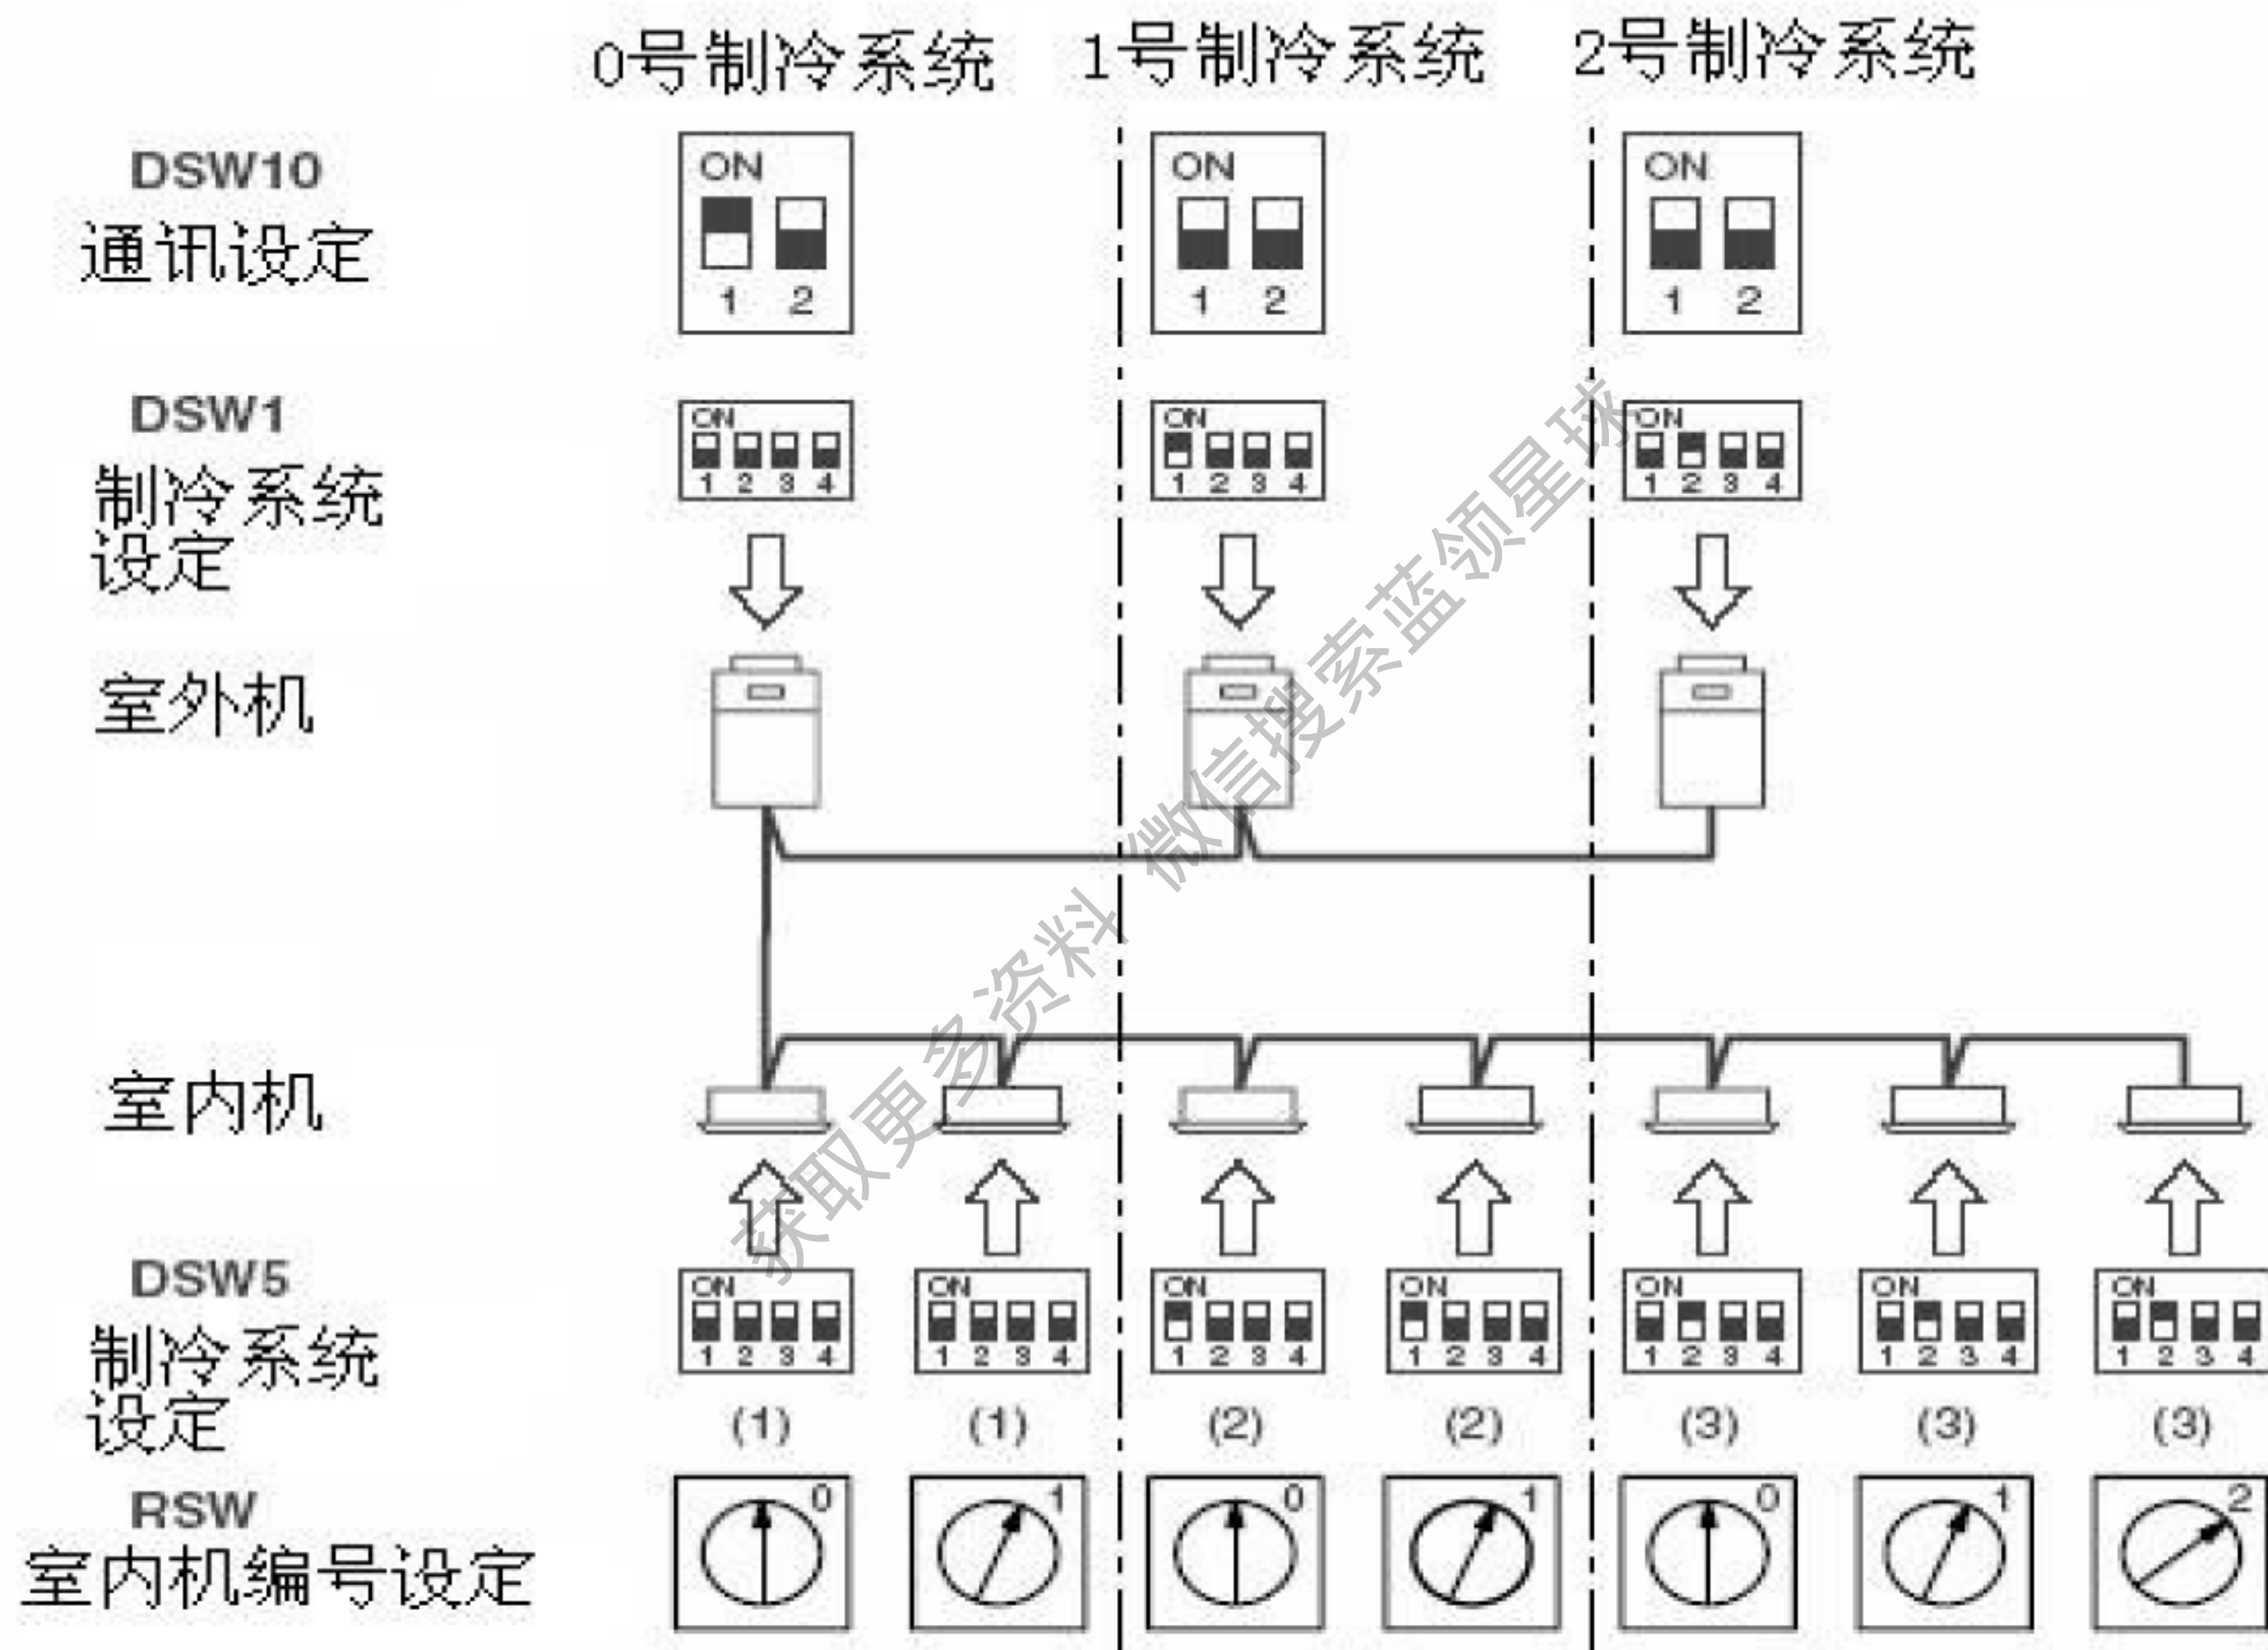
0号制冷系统　1号制冷系统　2号制冷系统

DSW10
通讯设定

ON
1 2

ON
1 2

ON
1 2

DSW1
制冷系统设定

ON
1 2 3 4

ON
1 2 3 4

ON
1 2 3 4

室外机

室内机

DSW5
制冷系统设定

ON
1 2 3 4

ON
1 2 3 4

ON
1 2 3 4

ON
1 2 3 4

ON
1 2 3 4

ON
1 2 3 4

ON
1 2 3 4

(1) (1) (2) (2) (3) (3) (3)

RSW
室内机编号设定

0 1 0 1 0 1 2

获取更多资料 微信搜索蓝领星球